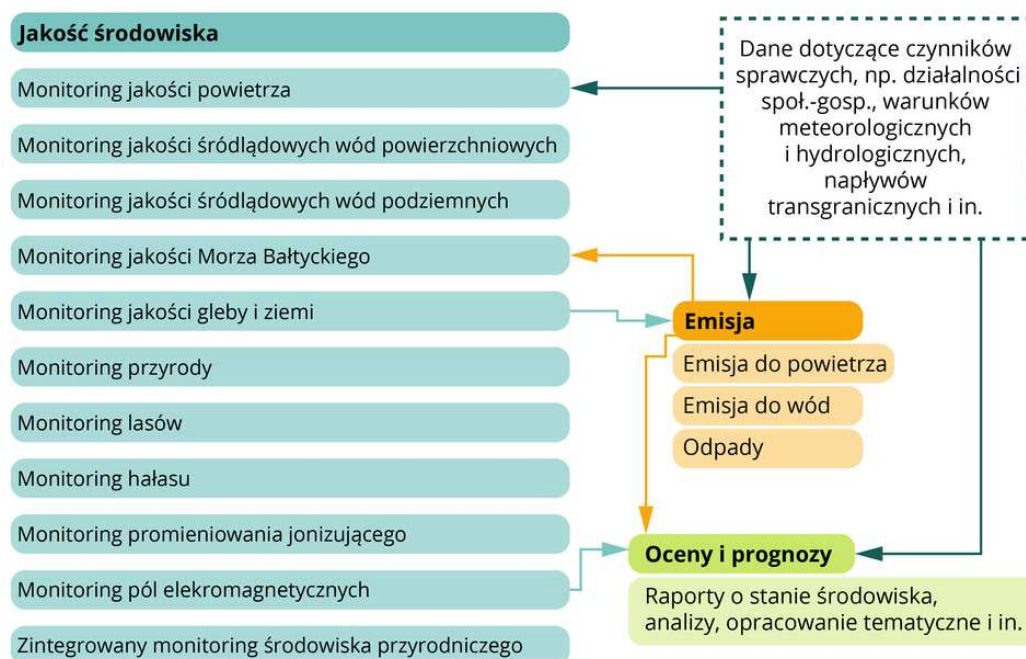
Jakość środowiska

Monitoring jakości powietrza

Monitoring jakości śródlądowych wód powierzchniowych

Monitoring jakości śródlądowych wód podziemnych

Monitoring jakości Morza Bałtyckiego

Monitoring jakości gleby i ziemi

Monitoring przyrody

Monitoring lasów

Monitoring hałasu

Monitoring promieniowania jonizującego

Monitoring pól elekromagnetycznych

Zintegrowany monitoring środowiska przyrodniczego

Dane dotyczące czynników sprawczych, np. działalności społ.-gosp., warunków meteorologicznych i hydrologicznych, napływów transgranicznych i in.

Emisja

Emisja do powietrza

Emisja do wód

Odpady

Oceny i prognozy

Raporty o stanie środowiska, analizy, opracowanie tematyczne i in.